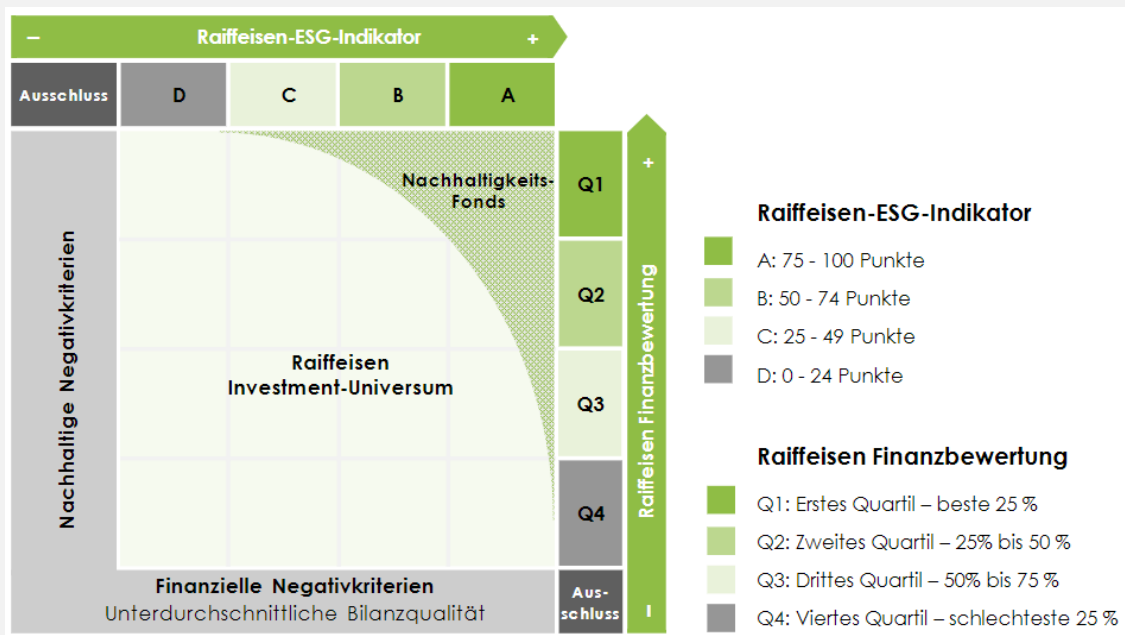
– Raiffeisen-ESG-Indikator +

| Ausschluss | D | C | B | A |
|---|---|---|---|---|

Nachhaltige Negativkriterien

Nachhaltigkeits-Fonds

Raiffeisen Investment-Universum

Q1
Q2
Q3
Q4

Finanzielle Negativkriterien
Unterdurchschnittliche Bilanzqualität

Aus-schluss

+ Raiffeisen Finanzbewertung –

Raiffeisen-ESG-Indikator

A: 75 - 100 Punkte
B: 50 - 74 Punkte
C: 25 - 49 Punkte
D: 0 - 24 Punkte

Raiffeisen Finanzbewertung

Q1: Erstes Quartil – beste 25 %
Q2: Zweites Quartil – 25% bis 50 %
Q3: Drittes Quartil – 50% bis 75 %
Q4: Viertes Quartil – schlechteste 25 %